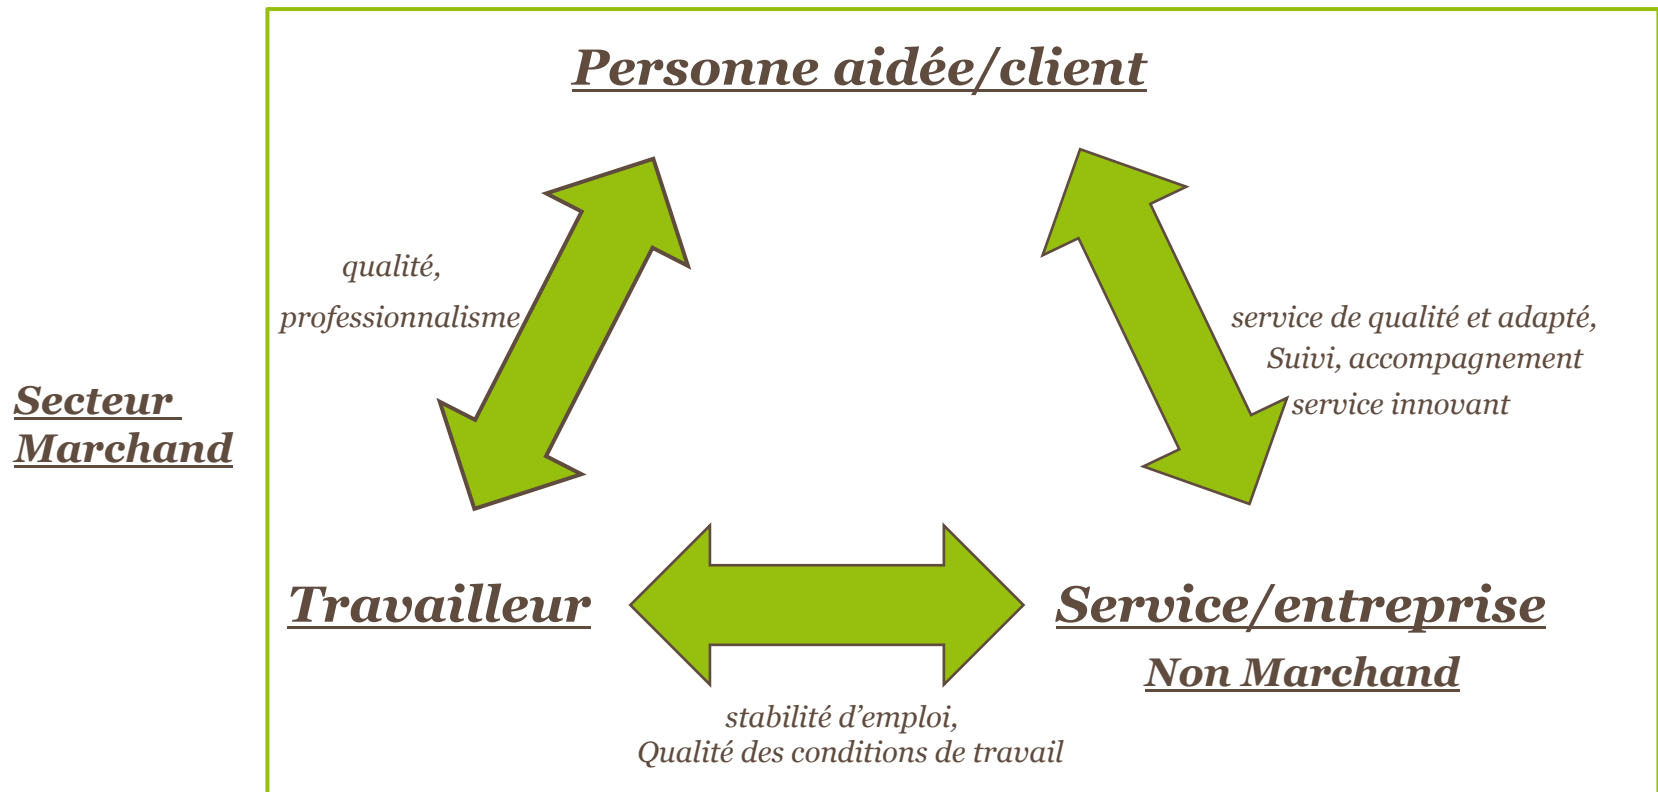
Secteur Marchand

Personne aidée/client

qualité,

professionnalisme

service de qualité et adapté,
Suivi, accompagnement
service innovant

Travailleur

Service/entreprise

Non Marchand

stabilité d'emploi,
Qualité des conditions de travail